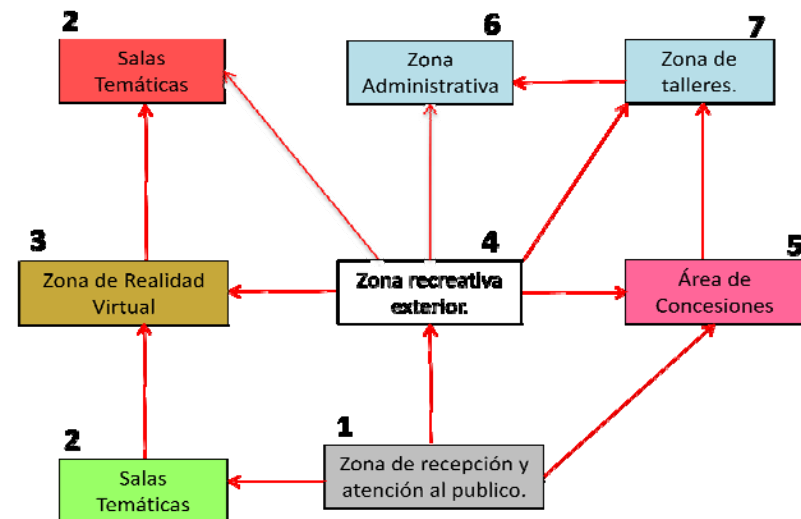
2
Salas Temáticas

6
Zona Administrativa

7
Zona de talleres.

3
Zona de Realidad Virtual

4
Zona recreativa exterior.

5
Área de Concesiones

2
Salas Temáticas

1
Zona de recepción y atención al publico.